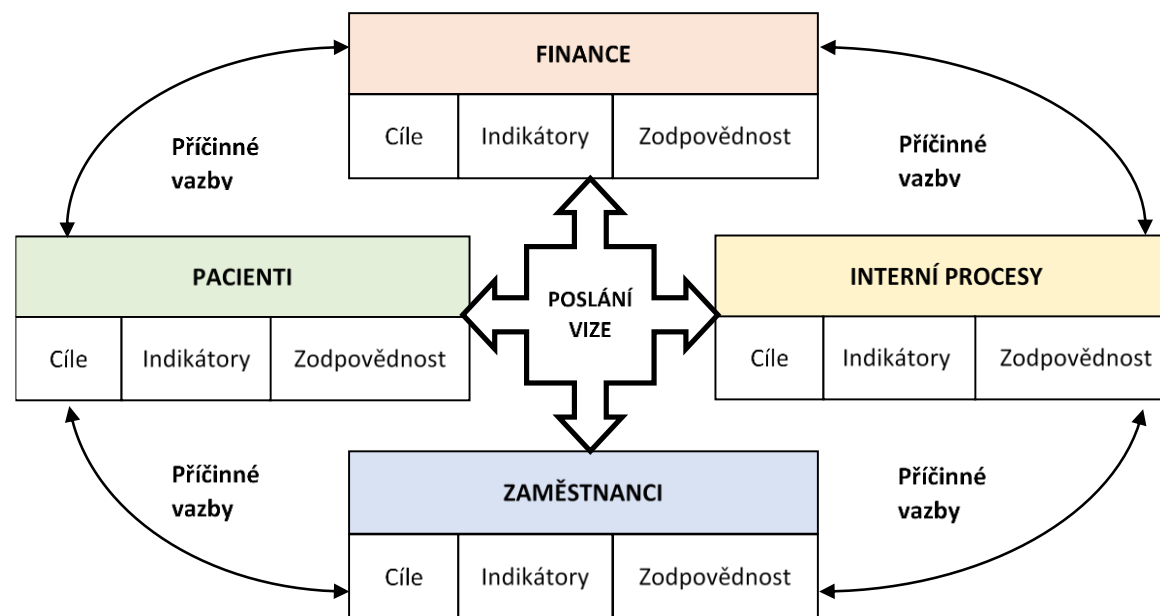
FINANCE

| Cíle | Indikátory | Zodpovědnost |
|---|---|---|

Příčinné vazby

Příčinné vazby

PACIENTI

| Cíle | Indikátory | Zodpovědnost |
|---|---|---|

POSLÁNÍ VIZE

INTERNÍ PROCESY

| Cíle | Indikátory | Zodpovědnost |
|---|---|---|

Příčinné vazby

ZAMĚSTNANCI

| Cíle | Indikátory | Zodpovědnost |
|---|---|---|

Příčinné vazby